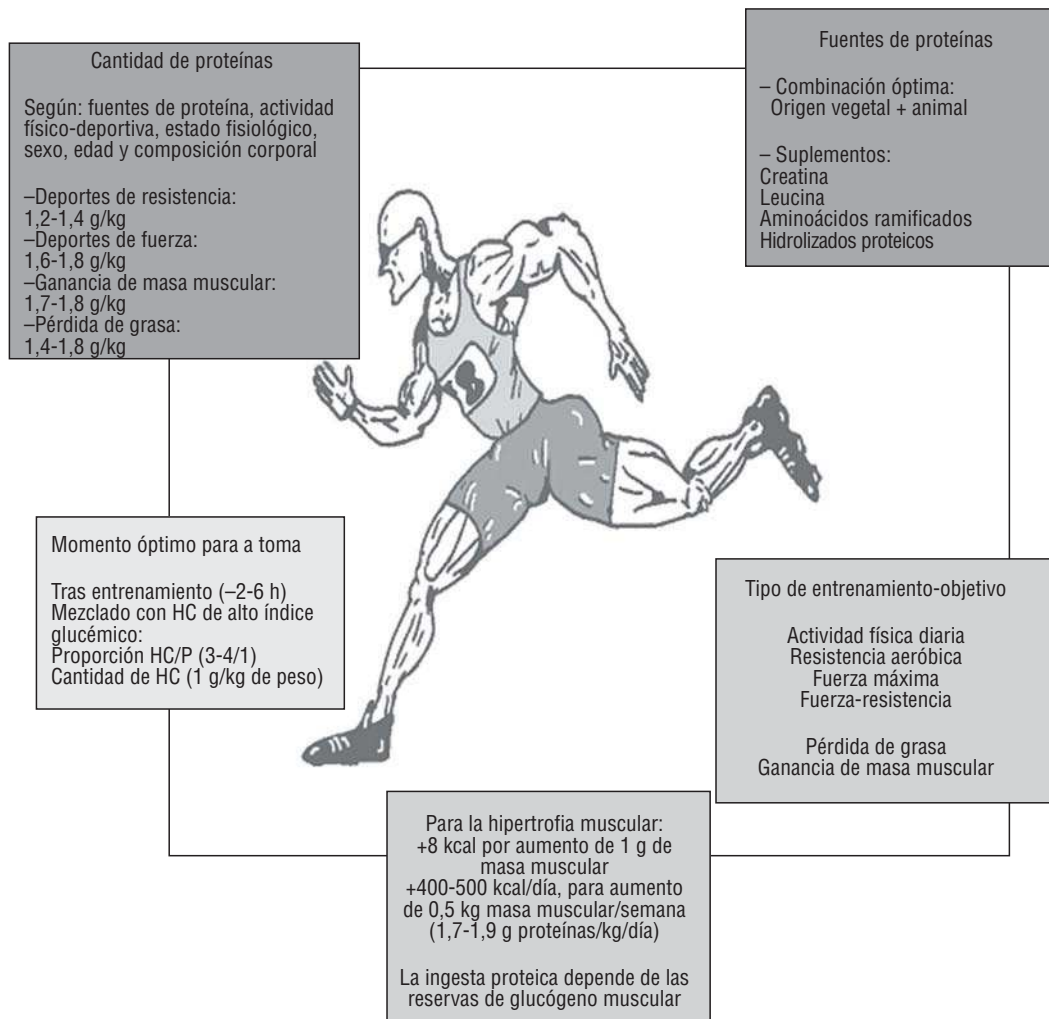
Cantidad de proteínas

Según: fuentes de proteína, actividad físico-deportiva, estado fisiológico, sexo, edad y composición corporal

–Deportes de resistencia:
1,2-1,4 g/kg
–Deportes de fuerza:
1,6-1,8 g/kg
–Ganancia de masa muscular:
1,7-1,8 g/kg
–Pérdida de grasa:
1,4-1,8 g/kg

Fuentes de proteínas

– Combinación óptima:
Origen vegetal + animal

– Suplementos:
Creatina
Leucina
Aminoácidos ramificados
Hidrolizados proteicos

Momento óptimo para a toma

Tras entrenamiento (–2-6 h)
Mezclado con HC de alto índice glucémico:
Proporción HC/P (3-4/1)
Cantidad de HC (1 g/kg de peso)

Tipo de entrenamiento-objetivo

Actividad física diaria
Resistencia aeróbica
Fuerza máxima
Fuerza-resistencia

Pérdida de grasa
Ganancia de masa muscular

Para la hipertrofia muscular:
+8 kcal por aumento de 1 g de masa muscular
+400-500 kcal/día, para aumento de 0,5 kg masa muscular/semana
(1,7-1,9 g proteínas/kg/día)

La ingesta proteica depende de las reservas de glucógeno muscular